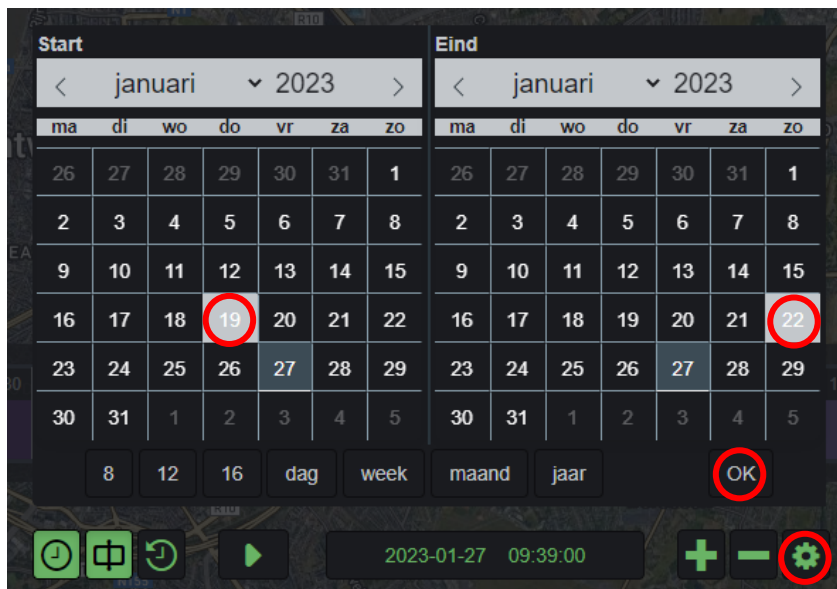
Start

‹ januari 2023 ›

| ma | di | wo | do | vr | za | zo |
|---|---|---|---|---|---|---|
| 26 | 27 | 28 | 29 | 30 | 31 | 1 |
| 2 | 3 | 4 | 5 | 6 | 7 | 8 |
| 9 | 10 | 11 | 12 | 13 | 14 | 15 |
| 16 | 17 | 18 | 19 | 20 | 21 | 22 |
| 23 | 24 | 25 | 26 | 27 | 28 | 29 |
| 30 | 31 | 1 | 2 | 3 | 4 | 5 |

Eind

‹ januari 2023 ›

| ma | di | wo | do | vr | za | zo |
|---|---|---|---|---|---|---|
| 26 | 27 | 28 | 29 | 30 | 31 | 1 |
| 2 | 3 | 4 | 5 | 6 | 7 | 8 |
| 9 | 10 | 11 | 12 | 13 | 14 | 15 |
| 16 | 17 | 18 | 19 | 20 | 21 | 22 |
| 23 | 24 | 25 | 26 | 27 | 28 | 29 |
| 30 | 31 | 1 | 2 | 3 | 4 | 5 |

8 12 16 dag week maand jaar OK

2023-01-27 09:39:00